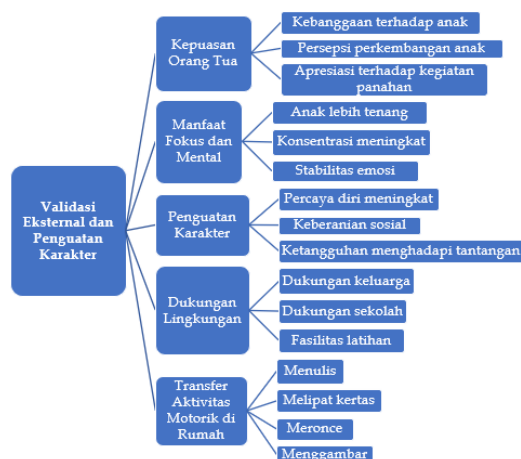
Validasi Eksternal dan Penguatan Karakter

Kepuasan Orang Tua

Kebanggaan terhadap anak

Persepsi perkembangan anak

Apresiasi terhadap kegiatan panahan

Manfaat Fokus dan Mental

Anak lebih tenang

Konsentrasi meningkat

Stabilitas emosi

Penguatan Karakter

Percaya diri meningkat

Keberanian sosial

Ketangguhan menghadapi tantangan

Dukungan Lingkungan

Dukungan keluarga

Dukungan sekolah

Fasilitas latihan

Transfer Aktivitas Motorik di Rumah

Menulis

Melipat kertas

Meronce

Menggambar